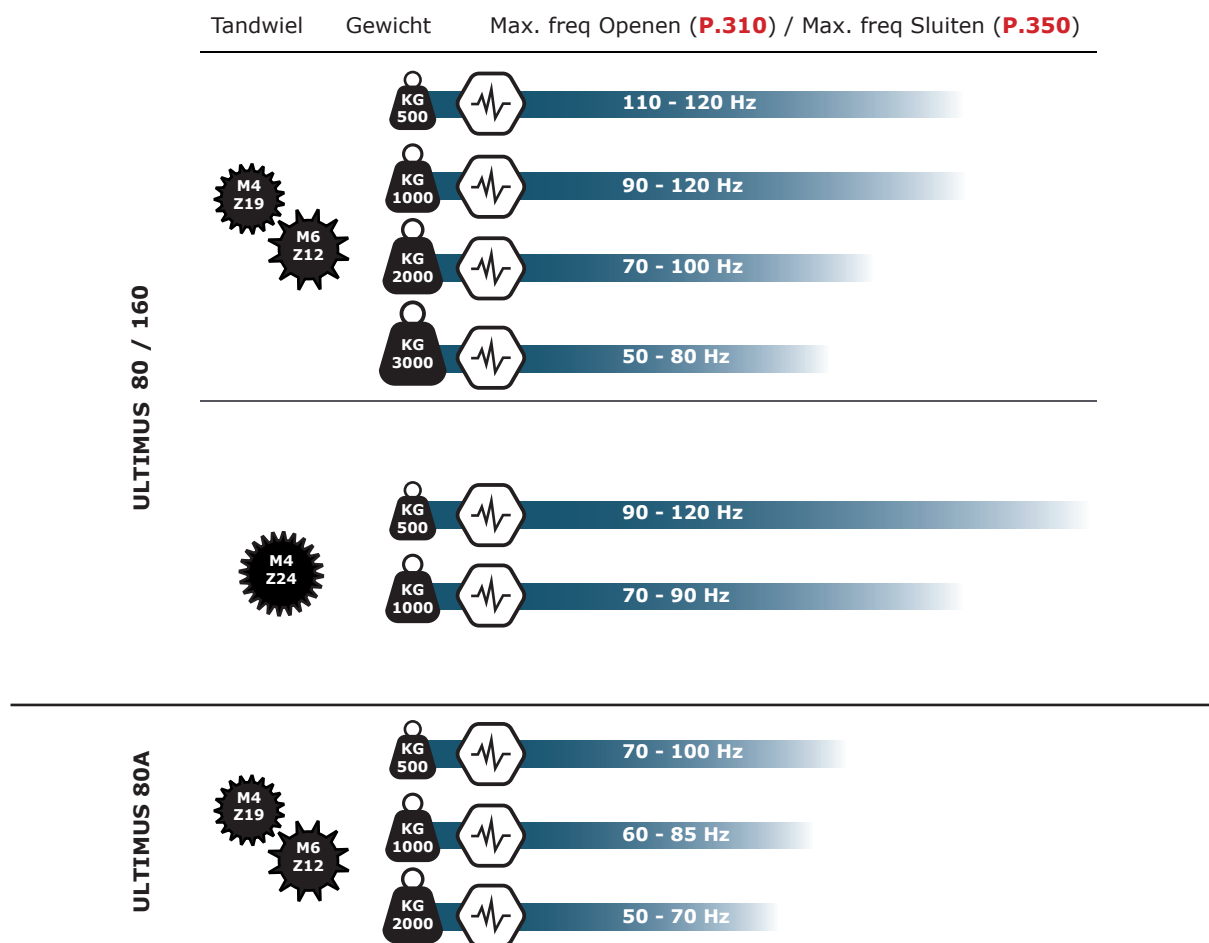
Tandwiel Gewicht Max. freq Openen (P.310) / Max. freq Sluiten (P.350)

ULTIMUS 80 / 160

M4 Z19
M6 Z12

KG 500 110 - 120 Hz
KG 1000 90 - 120 Hz
KG 2000 70 - 100 Hz
KG 3000 50 - 80 Hz

M4 Z24

KG 500 90 - 120 Hz
KG 1000 70 - 90 Hz

ULTIMUS 80A

M4 Z19
M6 Z12

KG 500 70 - 100 Hz
KG 1000 60 - 85 Hz
KG 2000 50 - 70 Hz